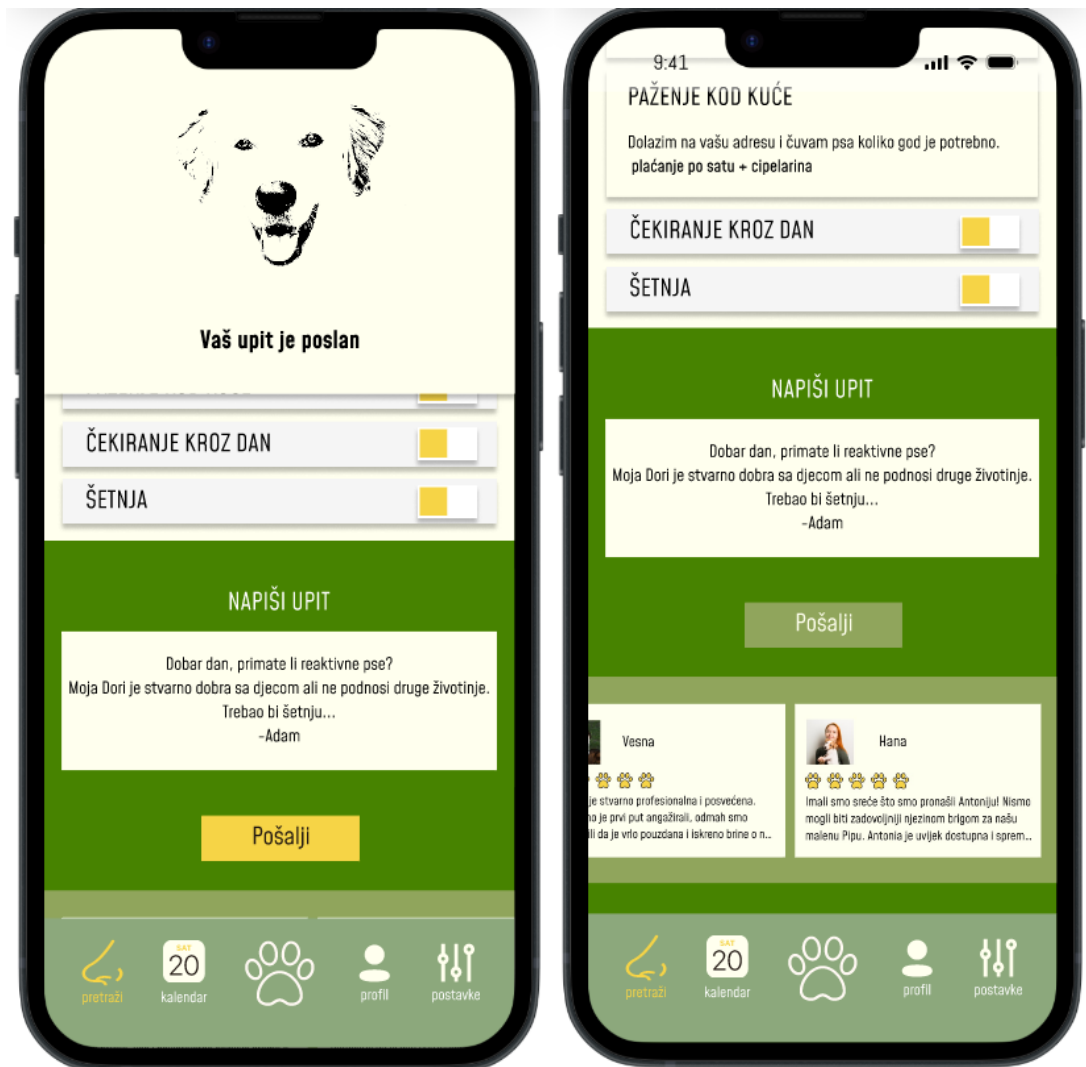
Vaš upit je poslan

ČEKIRANJE KROZ DAN

ŠETNJA

NAPIŠI UPIT

Dobar dan, primate li reaktivne pse?
Moja Dori je stvarno dobra sa djecom ali ne podnosi druge životinje.
Trebao bi šetnju...
-Adam

Pošalji

pretraži
SAT
20
kalendar
profil
postavke

9:41

PAŽENJE KOD KUĆE

Dolazim na vašu adresu i čuvam psa koliko god je potrebno.
plaćanje po satu + cipelarina

ČEKIRANJE KROZ DAN

ŠETNJA

NAPIŠI UPIT

Dobar dan, primate li reaktivne pse?
Moja Dori je stvarno dobra sa djecom ali ne podnosi druge životinje.
Trebao bi šetnju...
-Adam

Pošalji

Vesna

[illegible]je stvarno profesionalna i posvećena. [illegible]na je prvi put angažirali, odmah smo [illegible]li da je vrlo pouzdana i iskreno brine o n...

Hana

Imali smo sreće što smo pronašli Antoniju! Nismo mogli biti zadovoljniji njezinom brigom za našu malenu Pipu. Antonia je uvijek dostupna i sprem...

pretraži
SAT
20
kalendar
profil
postavke